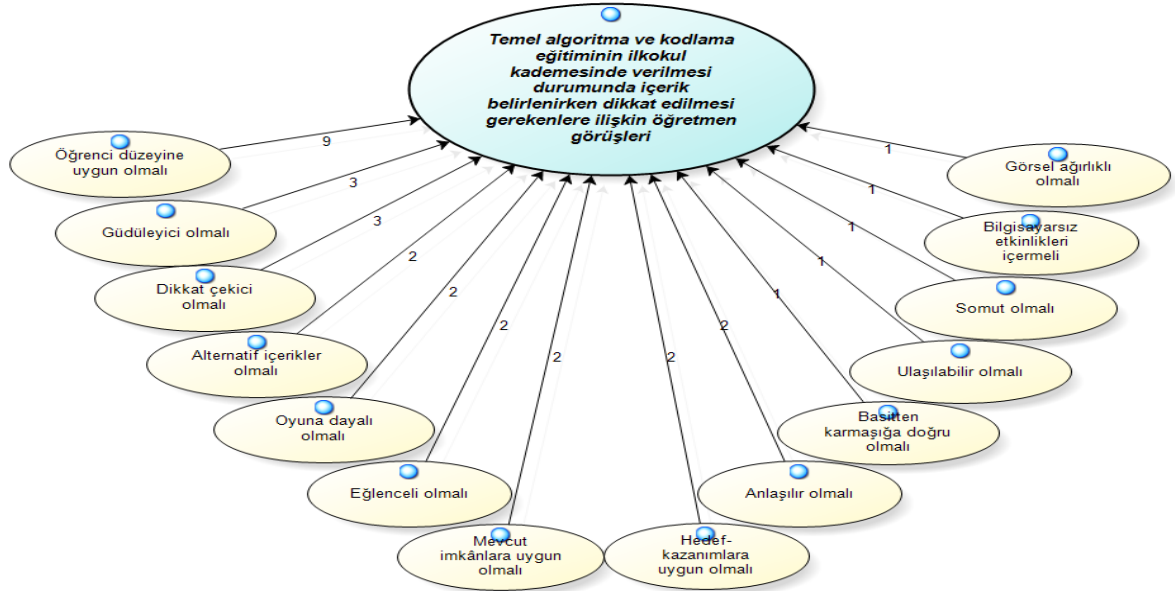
Temel algoritma ve kodlama eğitiminin ilkokul kademesinde verilmesi durumunda içerik belirlenirken dikkat edilmesi gerekenlere ilişkin öğretmen görüşleri

9
Öğrenci düzeyine uygun olmalı

3
Güdüleyici olmalı

3
Dikkat çekici olmalı

2
Alternatif içerikler olmalı

2
Oyuna dayalı olmalı

2
Eğlenceli olmalı

2
Mevcut imkânlara uygun olmalı

2
Hedef-kazanımlara uygun olmalı

2
Anlaşılır olmalı

1
Basitten karmaşığa doğru olmalı

1
Ulaşılabilir olmalı

1
Somut olmalı

1
Bilgisayarsız etkinlikleri içermeli

1
Görsel ağırlıklı olmalı